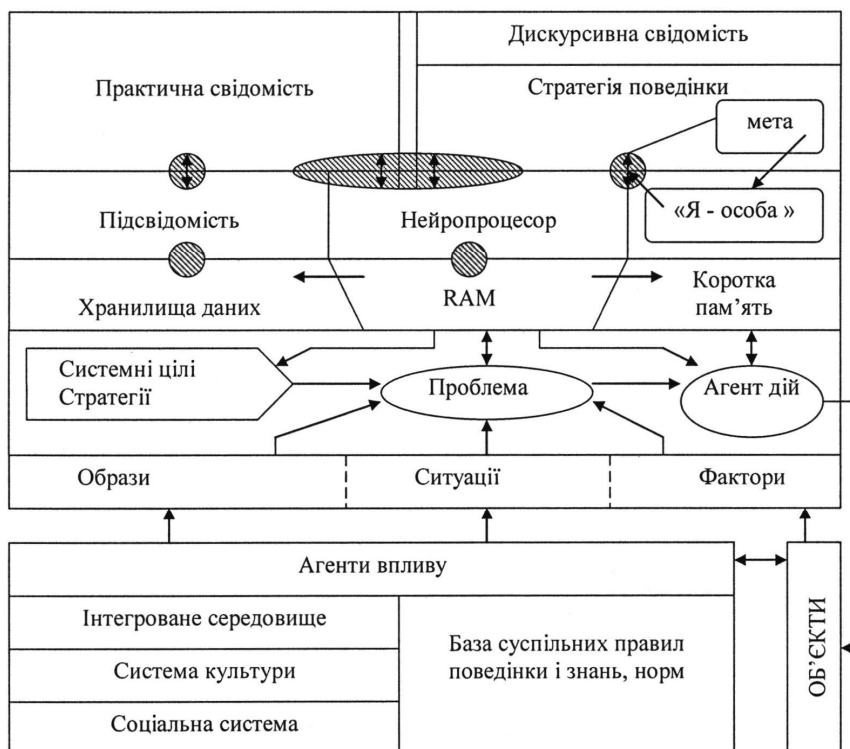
Дискурсивна свідомість

Практична свідомість

Стратегія поведінки

мета

Підсвідомість

Нейропроцесор

«Я - особа »

Хранилища даних

RAM

Коротка пам'ять

Системні цілі Стратегії

Проблема

Агент дій

Образи

Ситуації

Фактори

Агенти впливу

Інтегроване середовище

Система культури

Соціальна система

База суспільних правил поведінки і знань, норм

ОБ'ЄКТИ